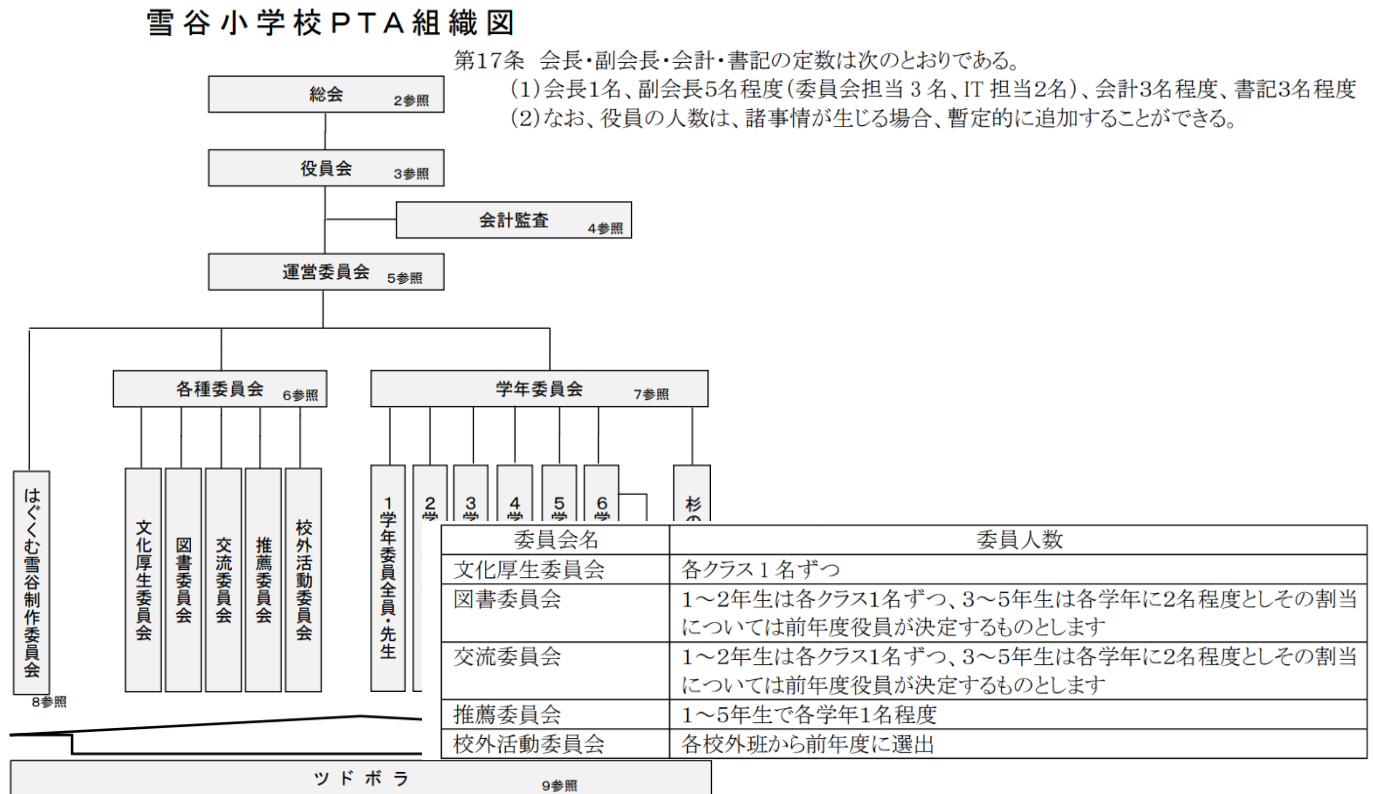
雪谷小学校PTA組織図

第17条　会長・副会長・会計・書記の定数は次のとおりである。
(1)会長1名、副会長5名程度(委員会担当３名、IT 担当2名)、会計3名程度、書記3名程度
(2)なお、役員の人数は、諸事情が生じる場合、暫定的に追加することができる。

総会 2参照

役員会 3参照

会計監査 4参照

運営委員会 5参照

各種委員会 6参照

学年委員会 7参照

はぐくむ雪谷制作委員会 8参照

文化厚生委員会

図書委員会

交流委員会

推薦委員会

校外活動委員会

1学年委員全員・先生

2学

3学

4学

5学

6学

杉の

| 委員会名 | 委員人数 |
|---|---|
| 文化厚生委員会 | 各クラス１名ずつ |
| 図書委員会 | 1～2年生は各クラス1名ずつ、3～5年生は各学年に2名程度としその割当については前年度役員が決定するものとします |
| 交流委員会 | 1～2年生は各クラス1名ずつ、3～5年生は各学年に2名程度としその割当については前年度役員が決定するものとします |
| 推薦委員会 | 1～5年生で各学年1名程度 |
| 校外活動委員会 | 各校外班から前年度に選出 |

ツドボラ 9参照